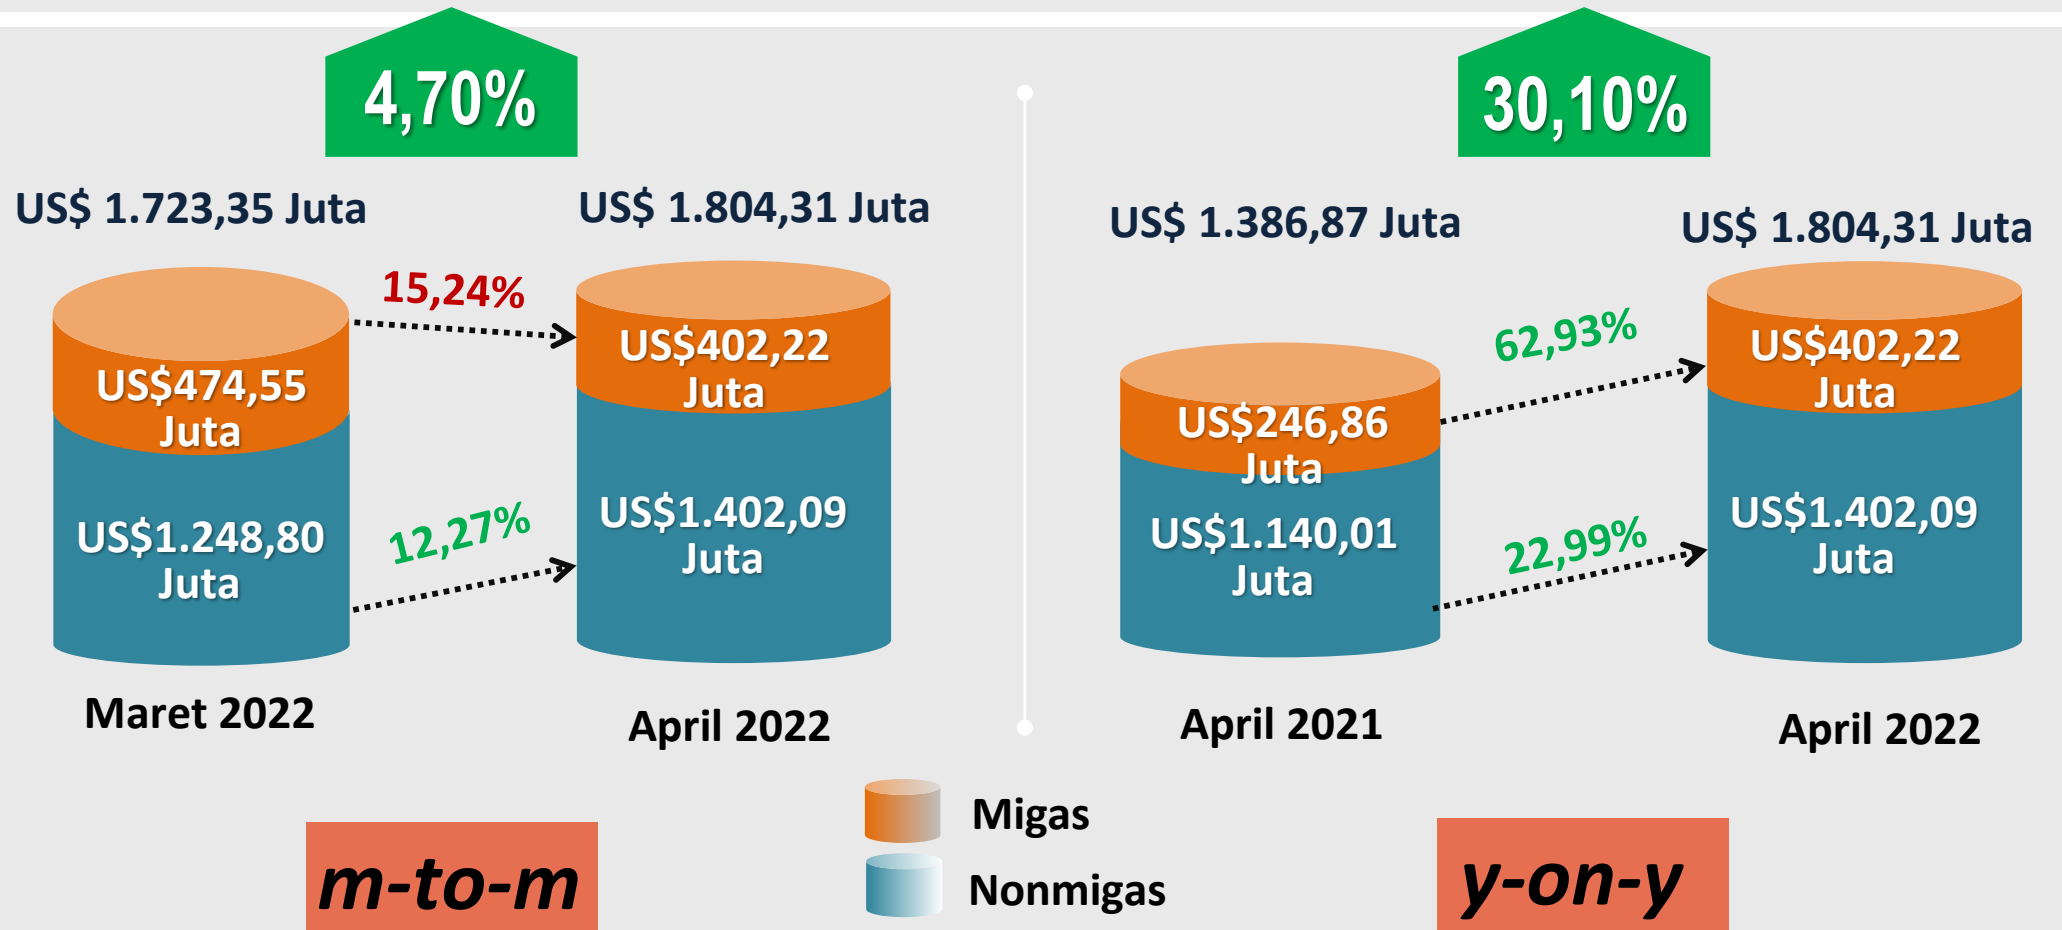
4,70%

US$ 1.723,35 Juta

US$ 1.804,31 Juta

15,24%

US$474,55 Juta

US$402,22 Juta

US$1.248,80 Juta

12,27%

US$1.402,09 Juta

Maret 2022

April 2022

30,10%

US$ 1.386,87 Juta

US$ 1.804,31 Juta

62,93%

US$246,86 Juta

US$402,22 Juta

US$1.140,01 Juta

22,99%

US$1.402,09 Juta

April 2021

April 2022

Migas

Nonmigas

m-to-m

y-on-y